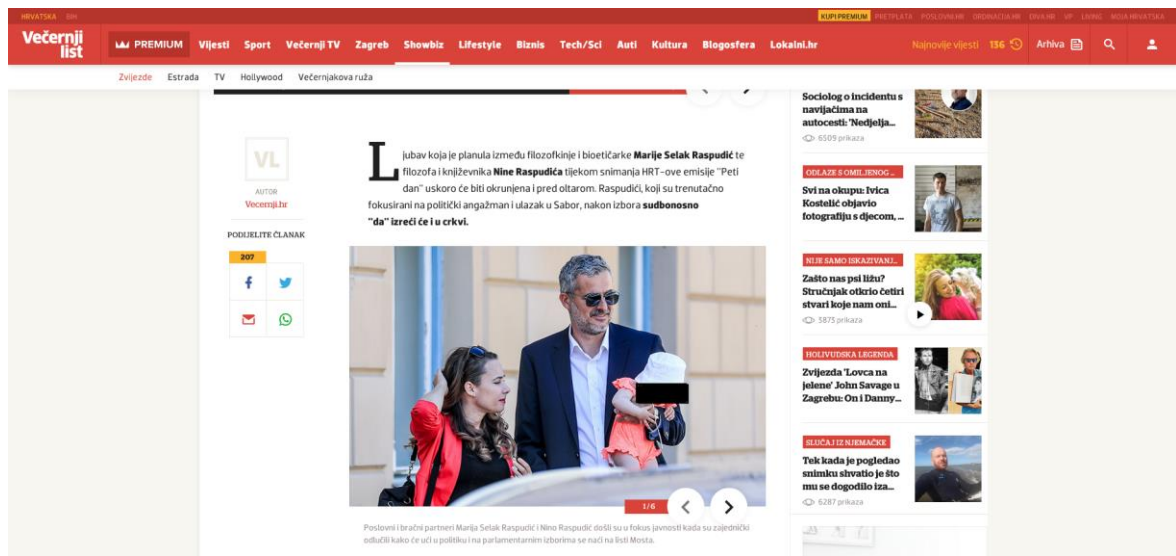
HRVATSKA BIH

KUPI PREMIUM PRETPLATA POSLOVNI.HR ORDINACIJA.HR DIVA.HR VP LIVING MOJA HRVATSKA

Večernji list

PREMIUM Vijesti Sport Večernji TV Zagreb Showbiz Lifestyle Biznis Tech/Sci Auti Kultura Blogosfera Lokalni.hr

Najnovije vijesti 136 Arhiva

Zvijezde Estrada TV Hollywood Večernjakova ruža

VL
AUTOR
Vecernji.hr

PODIJELITE ČLANAK
207

Ljubav koja je planula između filozofkinje i bioetičarke **Marije Selak Raspudić** te filozofa i književnika **Nine Raspudića** tijekom snimanja HRT-ove emisije "Peti dan" uskoro će biti okrunjena i pred oltarom. Raspudići, koji su trenutačno fokusirani na politički angažman i ulazak u Sabor, nakon izbora **sudbonosno "da" izreći će i u crkvi.**

1/6

Poslovni i bračni partneri Marija Selak Raspudić i Nino Raspudić došli su u fokus javnosti kada su zajednički odlučili kako će ući u politiku i na parlamentarnim izborima se naći na listi Mosta.

Sociolog o incidentu s navijačima na autocesti: 'Nedjelja...
6509 prikaza

ODLAZE S OMILJENOG ...
Svi na okupu: Ivica Kostelić objavio fotografiju s djecom, ...

NIJE SAMO ISKAZIVANJ...
Zašto nas psi ližu? Stručnjak otkrio četiri stvari koje nam oni...
5875 prikaza

HOLIVUDSKA LEGENDA
Zvijezda 'Lovca na jelene' John Savage u Zagrebu: On i Danny...

SLUČAJ IZ NJEMAČKE
Tek kada je pogledao snimku shvatio je što mu se dogodilo iza...
6287 prikaza